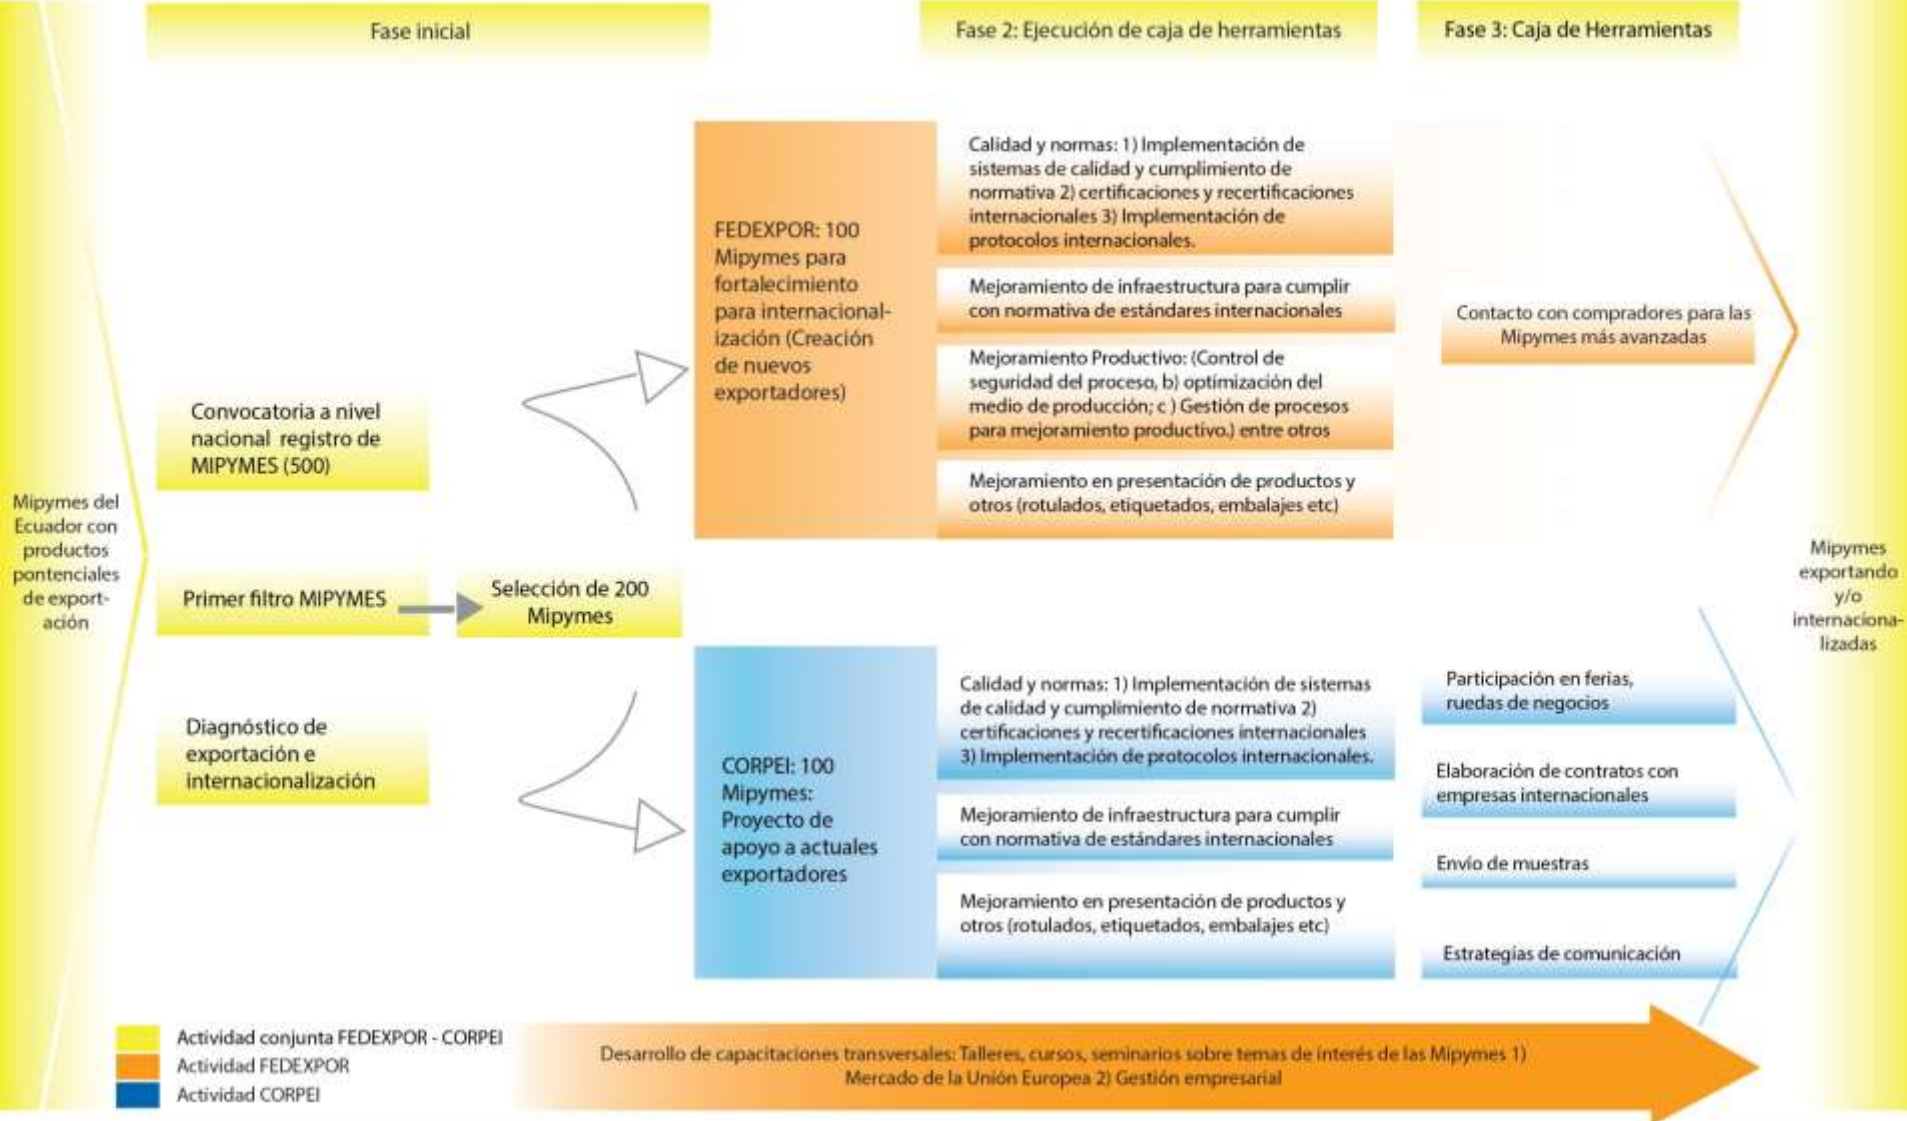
Fase inicial

Fase 2: Ejecución de caja de herramientas

Fase 3: Caja de Herramientas

Mipymes del Ecuador con productos pontenciales de exportación

Convocatoria a nivel nacional registro de MIPYMES (500)

Primer filtro MIPYMES

Selección de 200 Mipymes

Diagnóstico de exportación e internacionalización

FEDEXPOR: 100 Mipymes para fortalecimiento para internacionalización (Creación de nuevos exportadores)

Calidad y normas: 1) Implementación de sistemas de calidad y cumplimiento de normativa 2) certificaciones y recertificaciones internacionales 3) Implementación de protocolos internacionales.

Mejoramiento de infraestructura para cumplir con normativa de estándares internacionales

Mejoramiento Productivo: (Control de seguridad del proceso, b) optimización del medio de producción; c ) Gestión de procesos para mejoramiento productivo.) entre otros

Mejoramiento en presentación de productos y otros (rotulados, etiquetados, embalajes etc)

Contacto con compradores para las Mipymes más avanzadas

CORPEI: 100 Mipymes: Proyecto de apoyo a actuales exportadores

Calidad y normas: 1) Implementación de sistemas de calidad y cumplimiento de normativa 2) certificaciones y recertificaciones internacionales 3) Implementación de protocolos internacionales.

Mejoramiento de infraestructura para cumplir con normativa de estándares internacionales

Mejoramiento en presentación de productos y otros (rotulados, etiquetados, embalajes etc)

Participación en ferias, ruedas de negocios

Elaboración de contratos con empresas internacionales

Envío de muestras

Estrategias de comunicación

Mipymes exportando y/o internacionalizadas

Actividad conjunta FEDEXPOR - CORPEI
Actividad FEDEXPOR
Actividad CORPEI

Desarrollo de capacitaciones transversales: Talleres, cursos, seminarios sobre temas de interés de las Mipymes 1) Mercado de la Unión Europea 2) Gestión empresarial